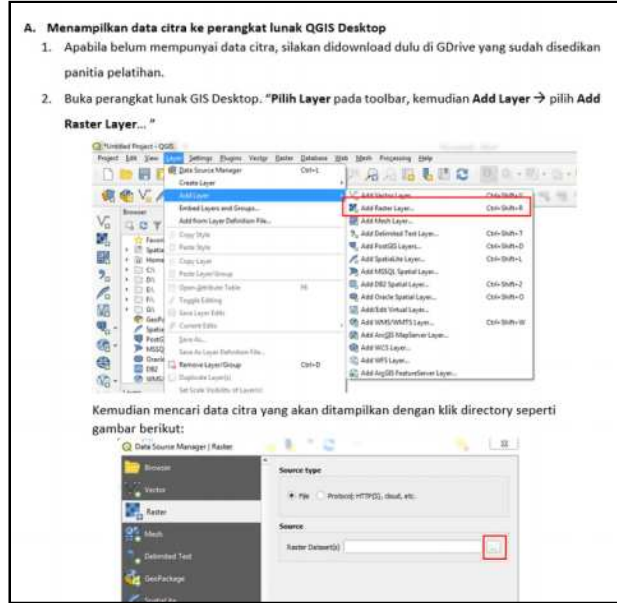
A. Menampilkan data citra ke perangkat lunak QGIS Desktop

1. Apabila belum mempunyai data citra, silakan didownload dulu di GDrive yang sudah disedikan panitia pelatihan.

2. Buka perangkat lunak GIS Desktop. "**Pilih Layer** pada toolbar, kemudian **Add Layer** → pilih **Add Raster Layer...** "

*Untitled Project - QGIS

Project Edit View Layer Settings Plugins Vector Raster Database Web Mesh Processing Help

Data Source Manager Ctrl+L
Create Layer
Add Layer
Embed Layers and Groups...
Add from Layer Definition File...
Copy Style
Paste Style
Copy Layer
Paste Layer/Group
Open Attribute Table F6
Toggle Editing
Save Layer Edits
Current Edits
Save As...
Save As Layer Definition File...
Remove Layer/Group Ctrl+D
Duplicate Layer(s)
Set Scale Visibility of Layer(s)

Add Vector Layer... Ctrl+Shift+V
Add Raster Layer... Ctrl+Shift+R
Add Mesh Layer...
Add Delimited Text Layer... Ctrl+Shift+T
Add PostGIS Layers... Ctrl+Shift+D
Add SpatiaLite Layer... Ctrl+Shift+L
Add MSSQL Spatial Layer...
Add DB2 Spatial Layer... Ctrl+Shift+2
Add Oracle Spatial Layer... Ctrl+Shift+O
Add/Edit Virtual Layer...
Add WMS/WMTS Layer... Ctrl+Shift+W
Add ArcGIS MapServer Layer...
Add WCS Layer...
Add WFS Layer...
Add ArcGIS FeatureServer Layer...

Browser
Favourites
Spatial
Home
C:\
D:\
GeoPackage
Spatialite
PostGIS
MSSQL
Oracle
DB2
WMS/WMTS

Kemudian mencari data citra yang akan ditampilkan dengan klik directory seperti gambar berikut:

Data Source Manager | Raster

Browser
Vector
Raster
Mesh
Delimited Text
GeoPackage
SpatiaLite

Source type
File Protocol: HTTP(S), cloud, etc.

Source
Raster Dataset(s) ...